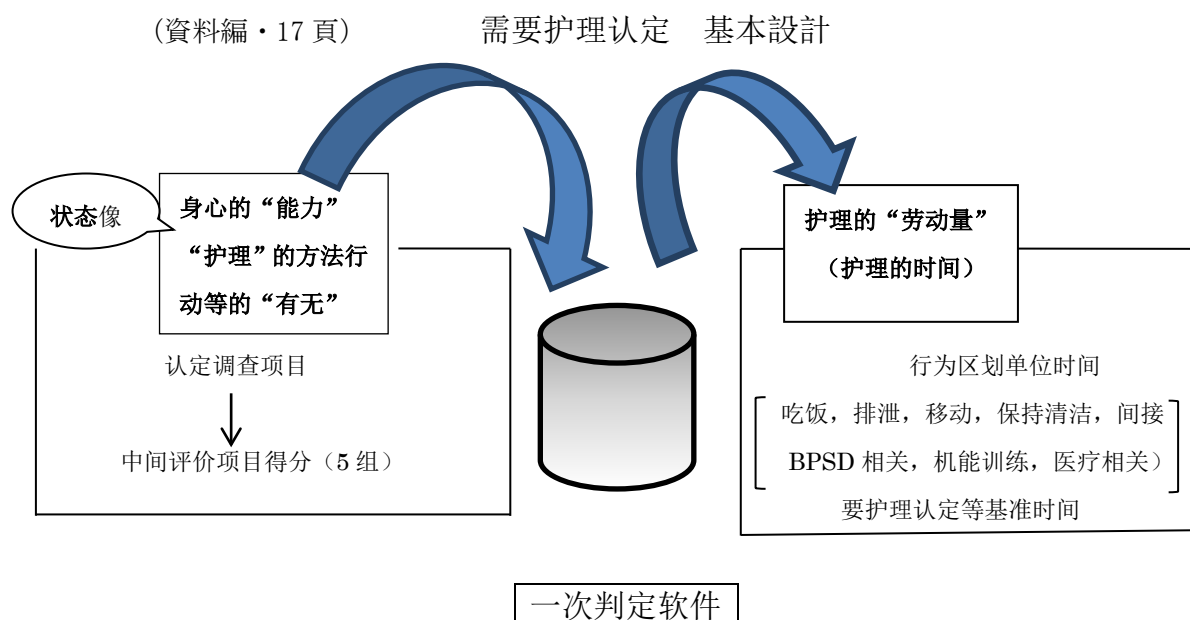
（資料編・17 頁）

需要护理认定　基本設計

状态像

身心的“能力”

“护理”的方法行动等的“有无”

认定调查项目

中间评价项目得分（5 组）

护理的“劳动量”

（护理的时间）

行为区划单位时间

吃饭，排泄，移动，保持清洁，间接

BPSD 相关，机能训练，医疗相关）

要护理认定等基准时间

一次判定软件